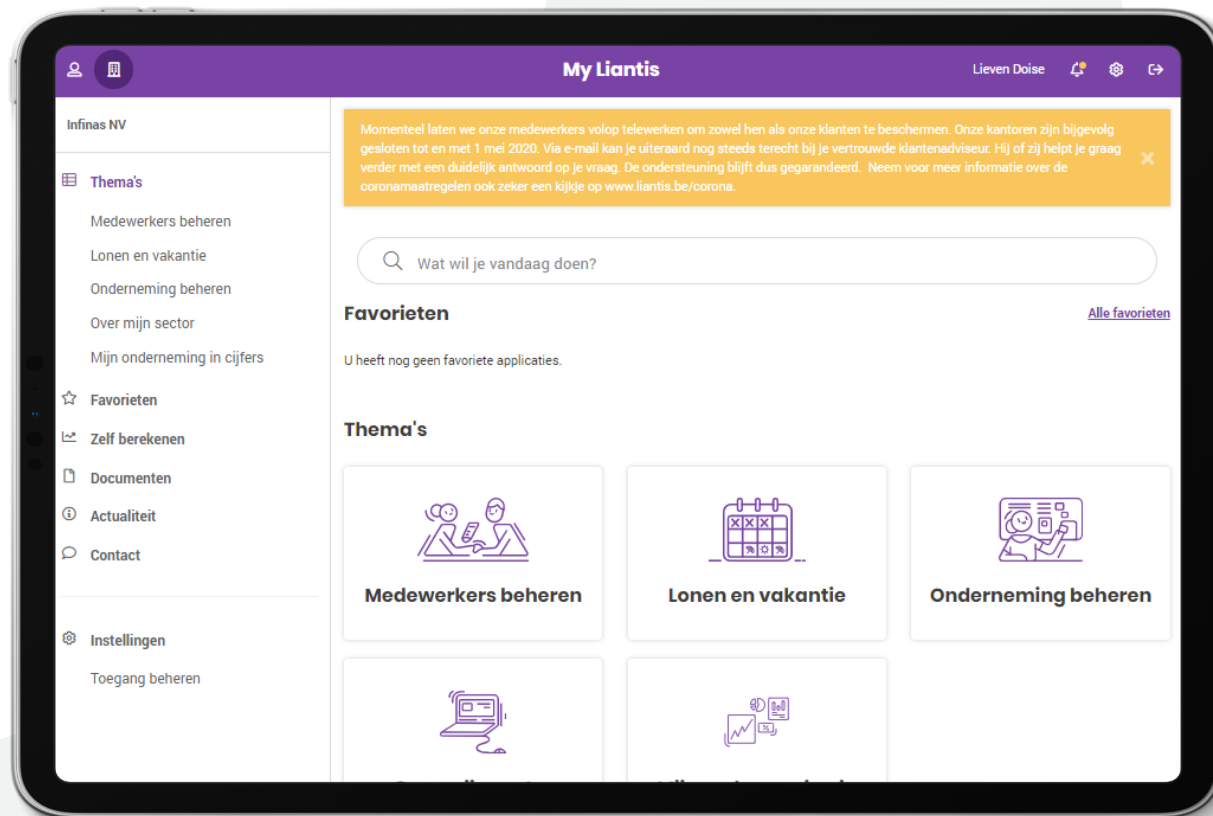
My Liantis

Lieven Doise

Infinas NV

Thema's

Medewerkers beheren

Lonen en vakantie

Onderneming beheren

Over mijn sector

Mijn onderneming in cijfers

Favorieten

Zelf berekenen

Documenten

Actualiteit

Contact

Instellingen

Toegang beheren

Momenteel laten we onze medewerkers volop telewerken om zowel hen als onze klanten te beschermen. Onze kantoren zijn bijgevolg gesloten tot en met 1 mei 2020. Via e-mail kan je uiteraard nog steeds terecht bij je vertrouwde klantenadviseur. Hij of zij helpt je graag verder met een duidelijk antwoord op je vraag. De ondersteuning blijft dus gegarandeerd. Neem voor meer informatie over de coronamaatregelen ook zeker een kijkje op www.liantis.be/corona.

Wat wil je vandaag doen?

Favorieten

Alle favorieten

U heeft nog geen favoriete applicaties.

Thema's

Medewerkers beheren

Lonen en vakantie

Onderneming beheren

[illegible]

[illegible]